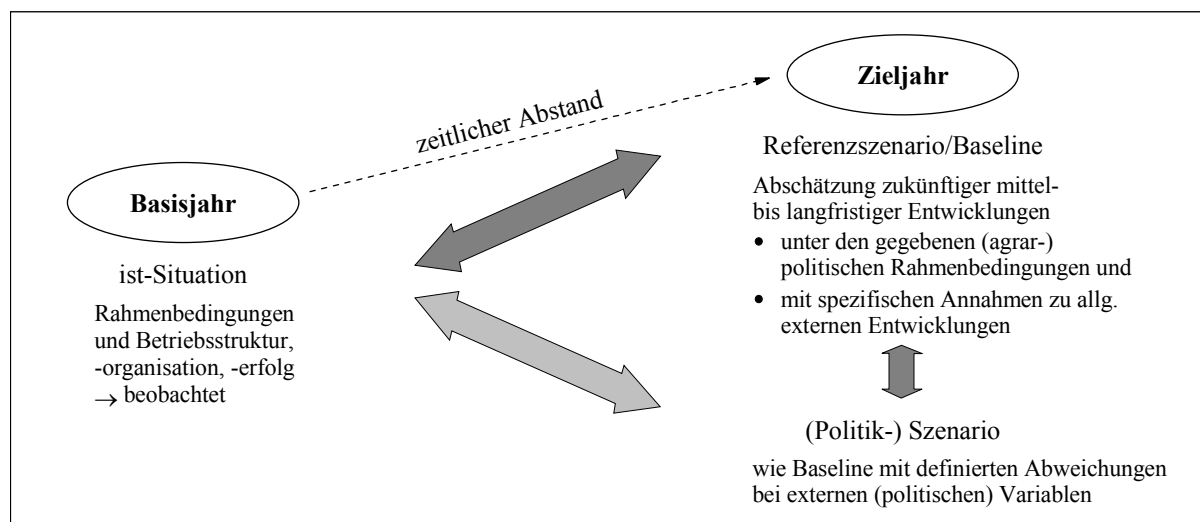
zeitlicher Abstand

Zieljahr

Basisjahr

ist-Situation

Rahmenbedingungen und Betriebsstruktur, -organisation, -erfolg $\rightarrow$ beobachtet

Referenzszenario/Baseline

Abschätzung zukünftiger mittel- bis langfristiger Entwicklungen

• unter den gegebenen (agrar-) politischen Rahmenbedingungen und
• mit spezifischen Annahmen zu allg. externen Entwicklungen

(Politik-) Szenario

wie Baseline mit definierten Abweichungen bei externen (politischen) Variablen